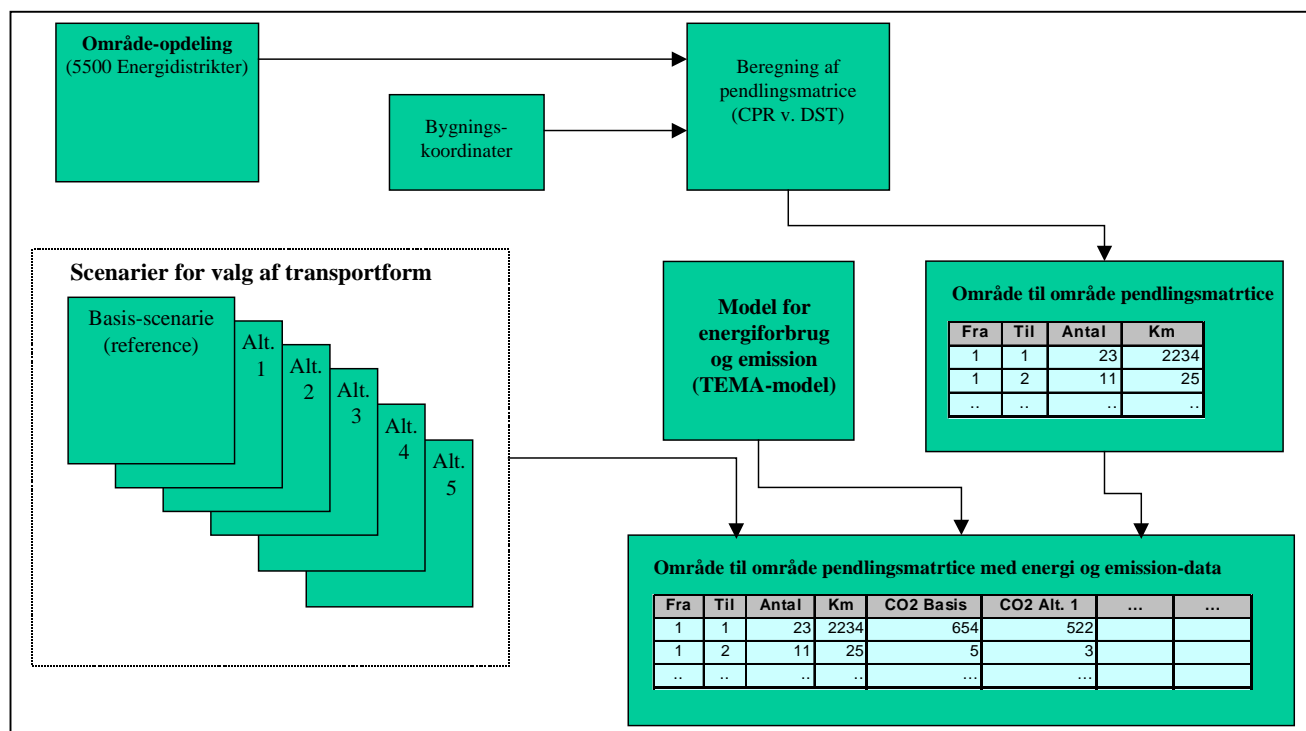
**Område-opdeling**
(5500 Energidistrikter)

Bygnings-koordinater

Beregning af pendlingsmatrice (CPR v. DST)

**Scenarier for valg af transportform**

Basis-scenarie (reference)

Alt. 1

Alt. 2

Alt. 3

Alt. 4

Alt. 5

**Model for energiforbrug og emission (TEMA-model)**

**Område til område pendlingsmatrtice**

| Fra | Til | Antal | Km |
|---|---|---|---|
| 1 | 1 | 23 | 2234 |
| 1 | 2 | 11 | 25 |
| .. | .. | .. | .. |

**Område til område pendlingsmatrtice med energi og emission-data**

| Fra | Til | Antal | Km | CO2 Basis | CO2 Alt. 1 | ... | ... |
|---|---|---|---|---|---|---|---|
| 1 | 1 | 23 | 2234 | 654 | 522 | | |
| 1 | 2 | 11 | 25 | 5 | 3 | | |
| .. | .. | .. | .. | ... | ... | | |